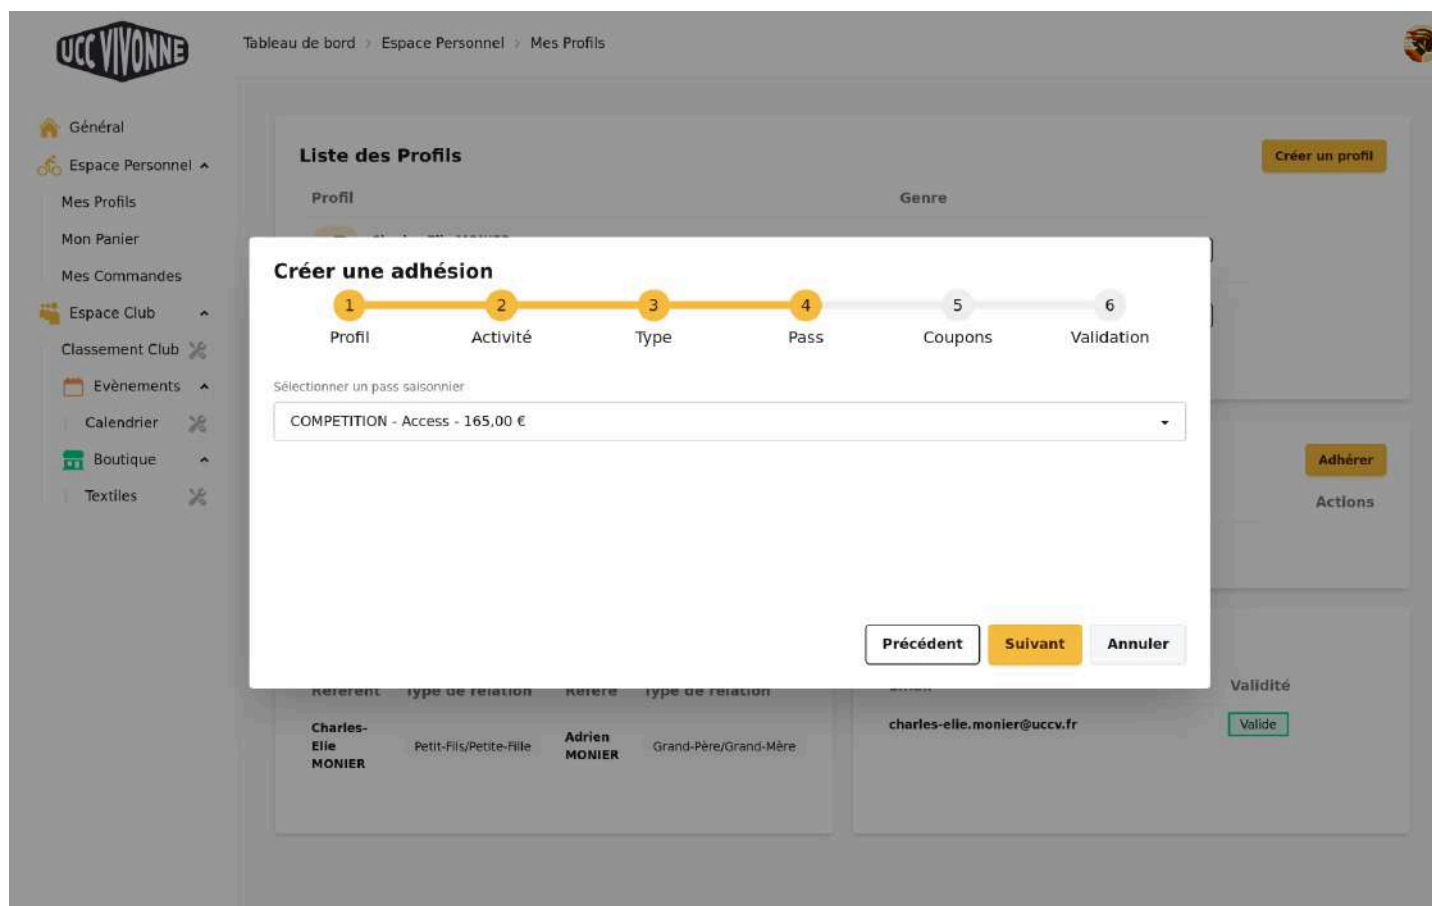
UCC VIVONNE

Tableau de bord > Espace Personnel > Mes Profils

Général
Espace Personnel
Mes Profils
Mon Panier
Mes Commandes
Espace Club
Classement Club
Evènements
Calendrier
Boutique
Textiles

Liste des Profils
Créer un profil
Profil
Genre

Créer une adhésion
1 Profil
2 Activité
3 Type
4 Pass
5 Coupons
6 Validation

Sélectionner un pass saisonnier
COMPETITION - Access - 165,00 €

Précédent
Suivant
Annuler

Adhérer
Actions

Referent | Type de relation | Referé | Type de relation
Charles-Elie MONIER | Petit-Fils/Petite-Fille | Adrien MONIER | Grand-Père/Grand-Mère

Validité
charles-elie.monier@uccv.fr
Valide